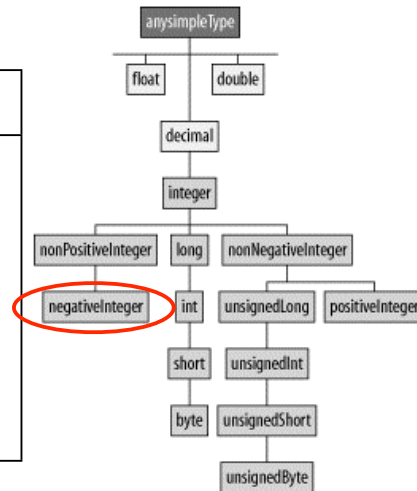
anysimpleType

float

double

decimal

integer

nonPositiveInteger

long

nonNegativeInteger

negativeInteger

int

unsignedLong

positiveInteger

short

unsignedInt

byte

unsignedShort

unsignedByte